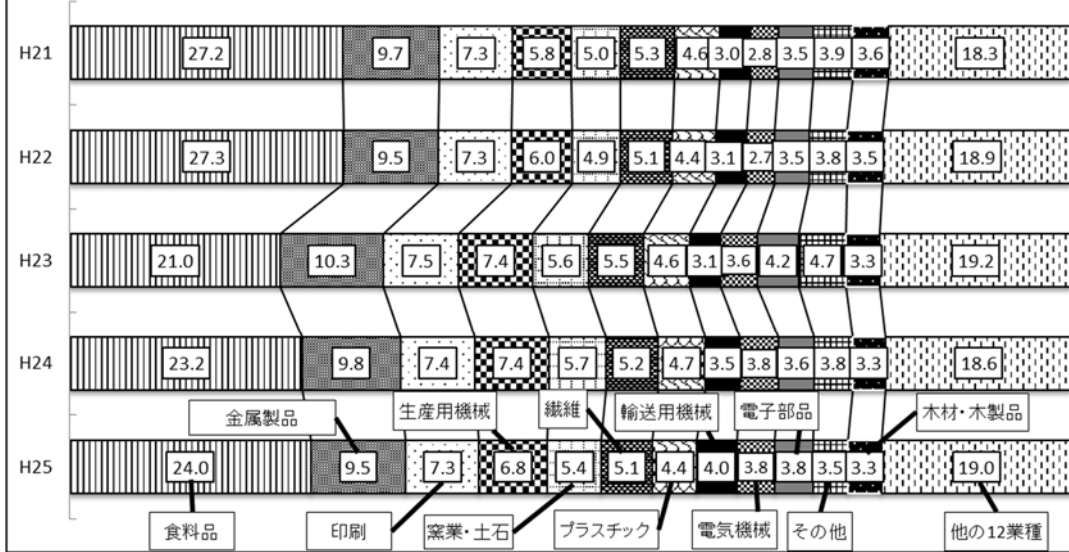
H21
27.2
9.7
7.3
5.8
5.0
5.3
4.6
3.0
2.8
3.5
3.9
3.6
18.3

H22
27.3
9.5
7.3
6.0
4.9
5.1
4.4
3.1
2.7
3.5
3.8
3.5
18.9

H23
21.0
10.3
7.5
7.4
5.6
5.5
4.6
3.1
3.6
4.2
4.7
3.3
19.2

H24
23.2
9.8
7.4
7.4
5.7
5.2
4.7
3.5
3.8
3.6
3.8
3.3
18.6

金属製品
生産用機械
繊維
輸送用機械
電子部品
木材・木製品

H25
24.0
9.5
7.3
6.8
5.4
5.1
4.4
4.0
3.8
3.8
3.5
3.3
19.0

食料品
印刷
窯業・土石
プラスチック
電気機械
その他
他の12業種